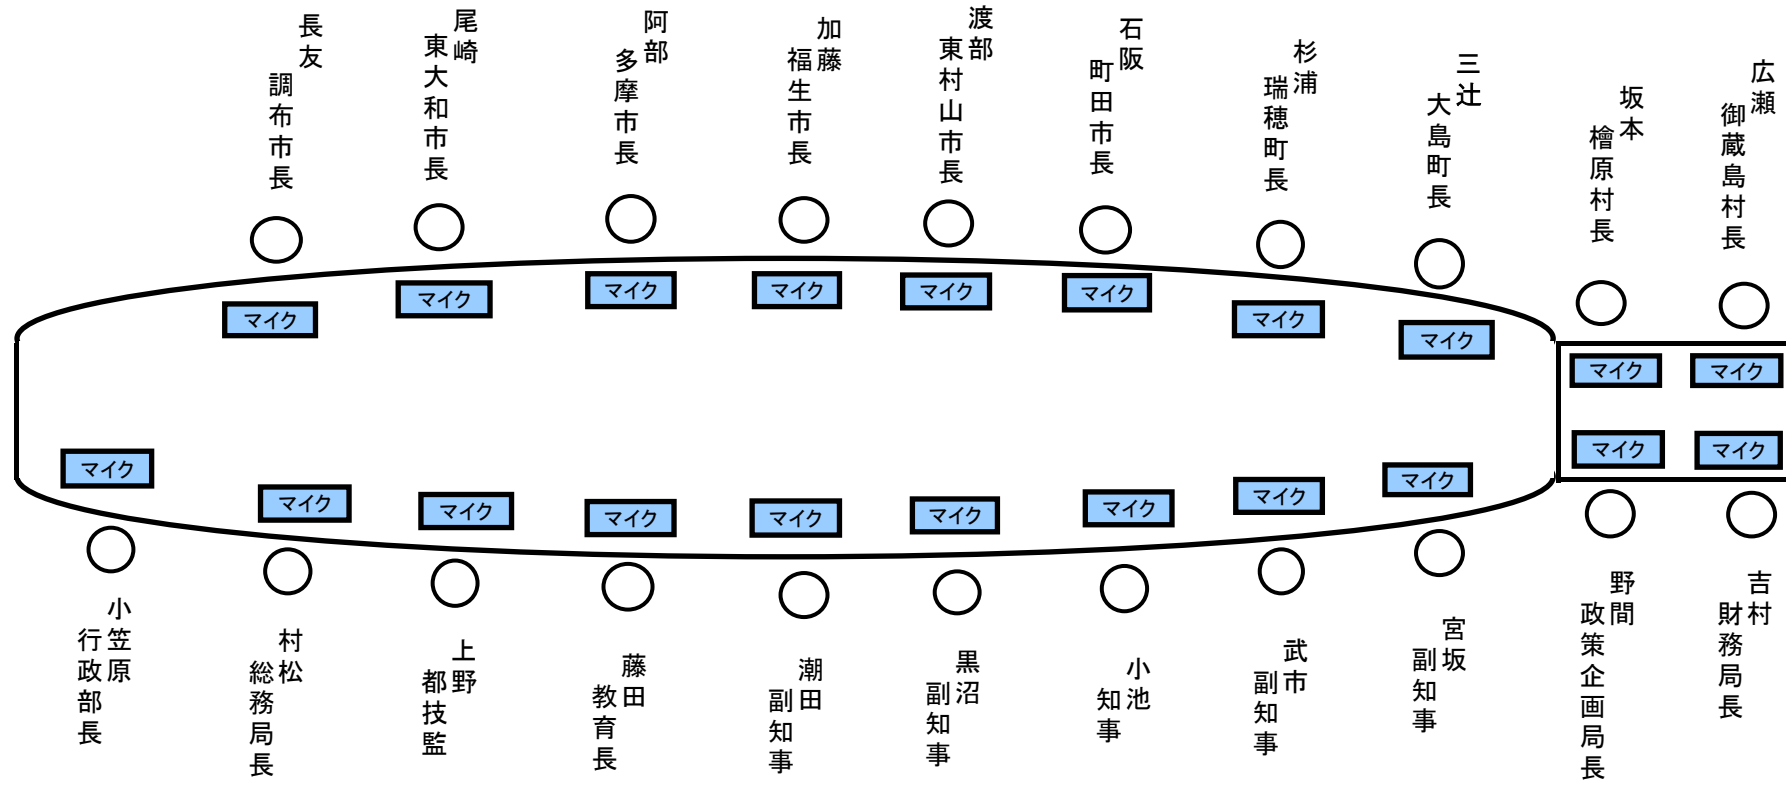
長友
調布市長

尾崎
東大和市長

阿部
多摩市長

加藤
福生市長

渡部
東村山市長

石阪
町田市長

杉浦
瑞穂町長

三辻
大島町長

坂本
檜原村長

広瀬
御蔵島村長

マイク
マイク
マイク
マイク
マイク
マイク
マイク
マイク
マイク
マイク
マイク
マイク
マイク
マイク
マイク
マイク
マイク
マイク
マイク
マイク
マイク

小笠原
行政部長

村松
総務局長

上野
都技監

藤田
教育長

潮田
副知事

黒沼
副知事

小池
知事

武市
副知事

宮坂
副知事

野間
政策企画局長

吉村
財務局長